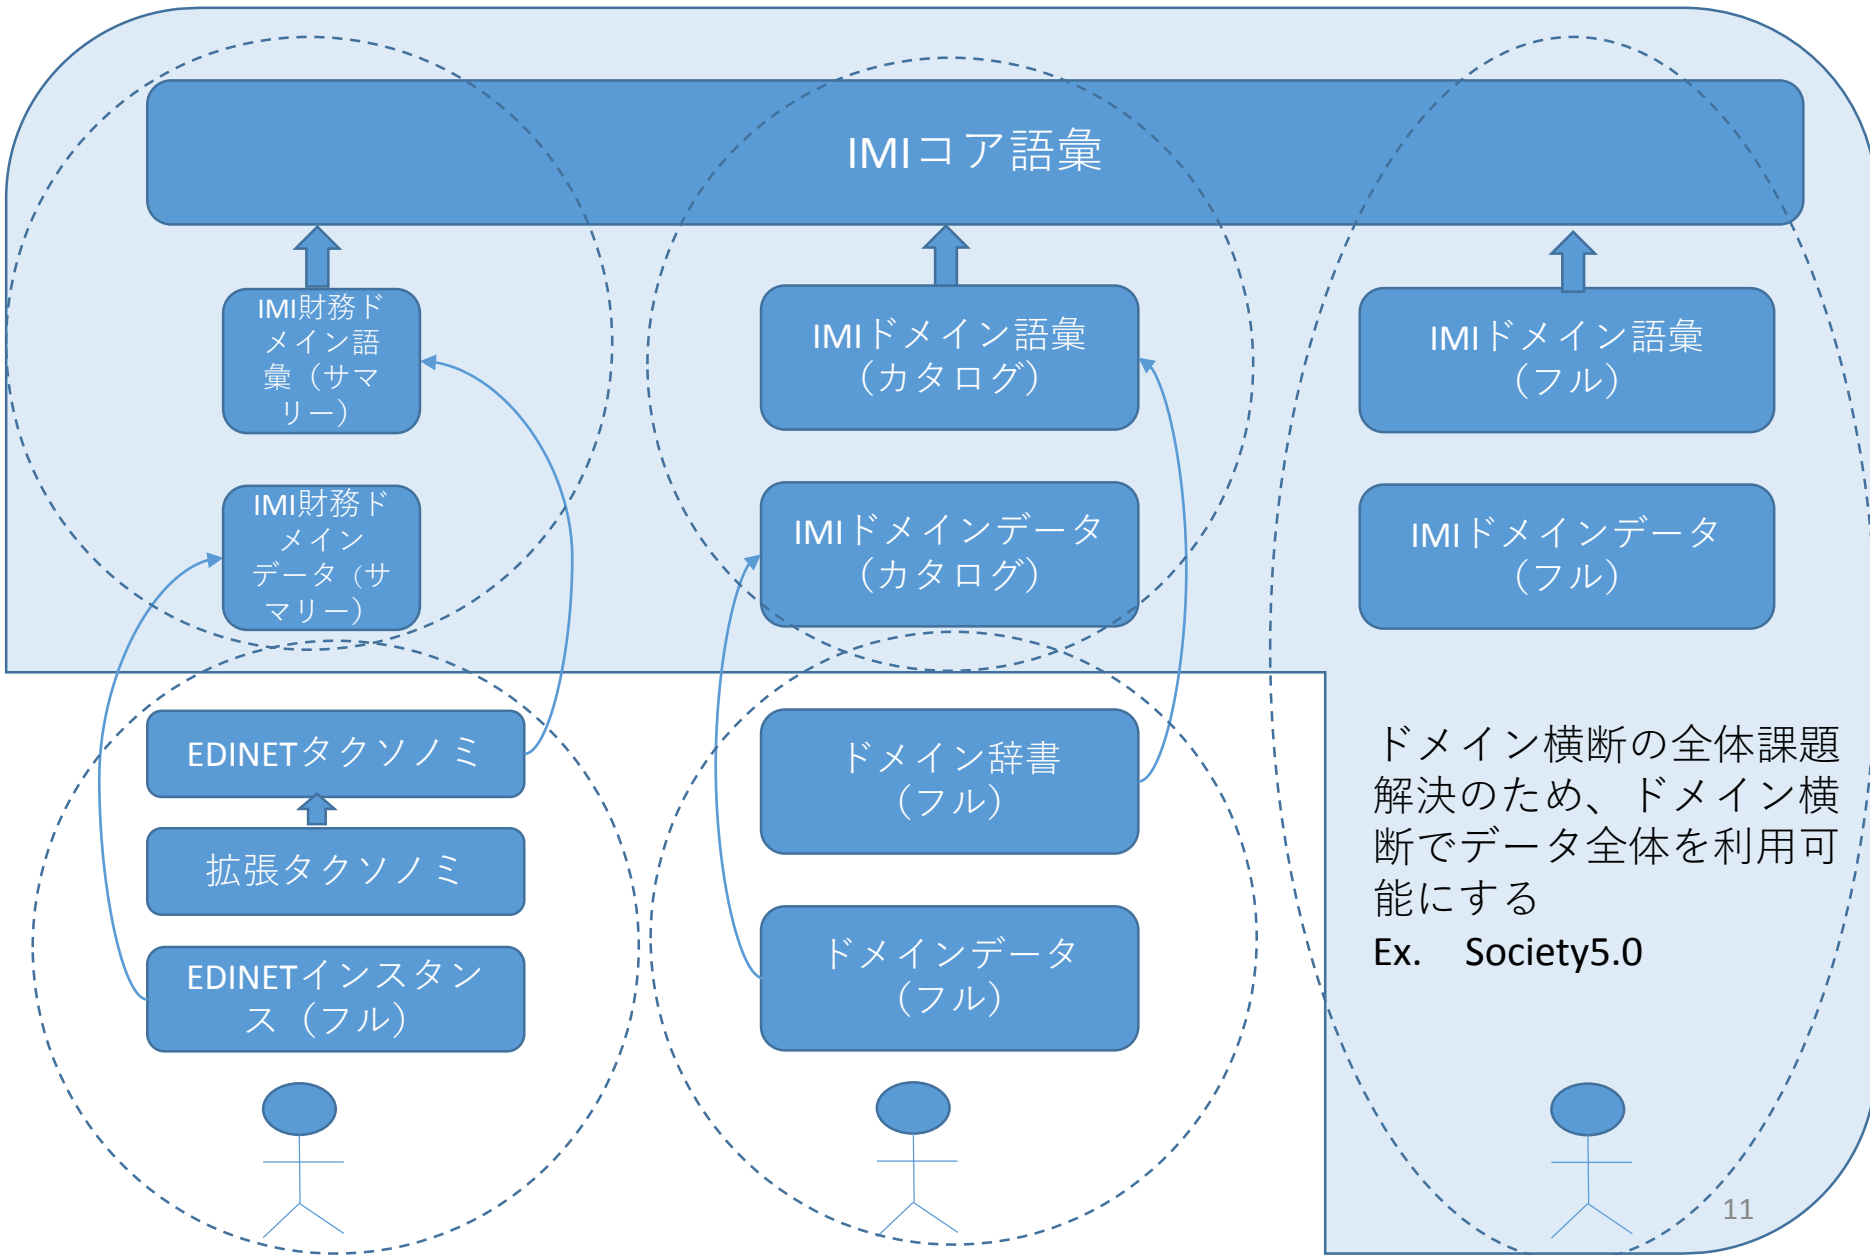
IMIコア語彙

IMI財務ドメイン語彙（サマリー）

IMI財務ドメインデータ（サマリー）

EDINETタクソノミ

拡張タクソノミ

EDINETインスタンス（フル）

IMIドメイン語彙（カタログ）

IMIドメインデータ（カタログ）

ドメイン辞書（フル）

ドメインデータ（フル）

IMIドメイン語彙（フル）

IMIドメインデータ（フル）

ドメイン横断の全体課題解決のため、ドメイン横断でデータ全体を利用可能にする
Ex.　Society5.0

11